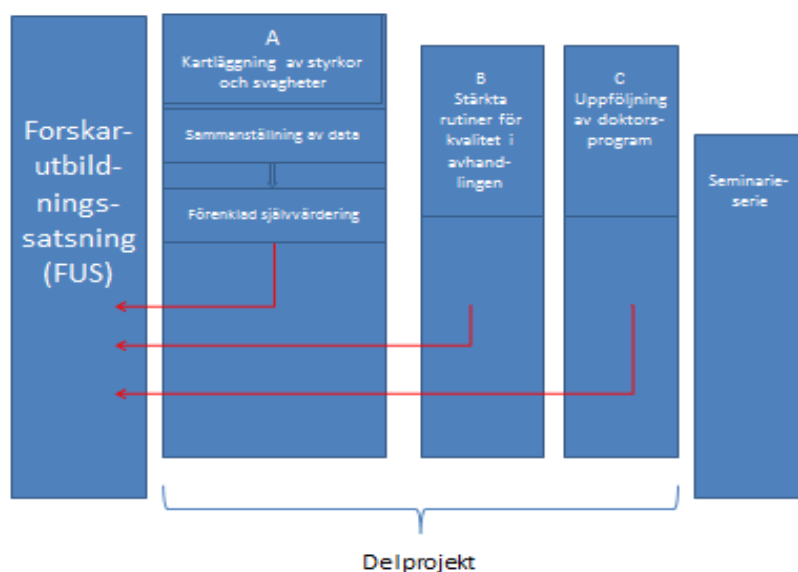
Forskarutbildningssatsning (FUS)

A
Kartläggning av styrkor och svagheter

Sammanställning av data

Förenklad självvärdering

B
Stärkta rutiner för kvalitet i avhandlingen

C
Uppföljning av doktorsprogram

Seminarieserie

Delprojekt